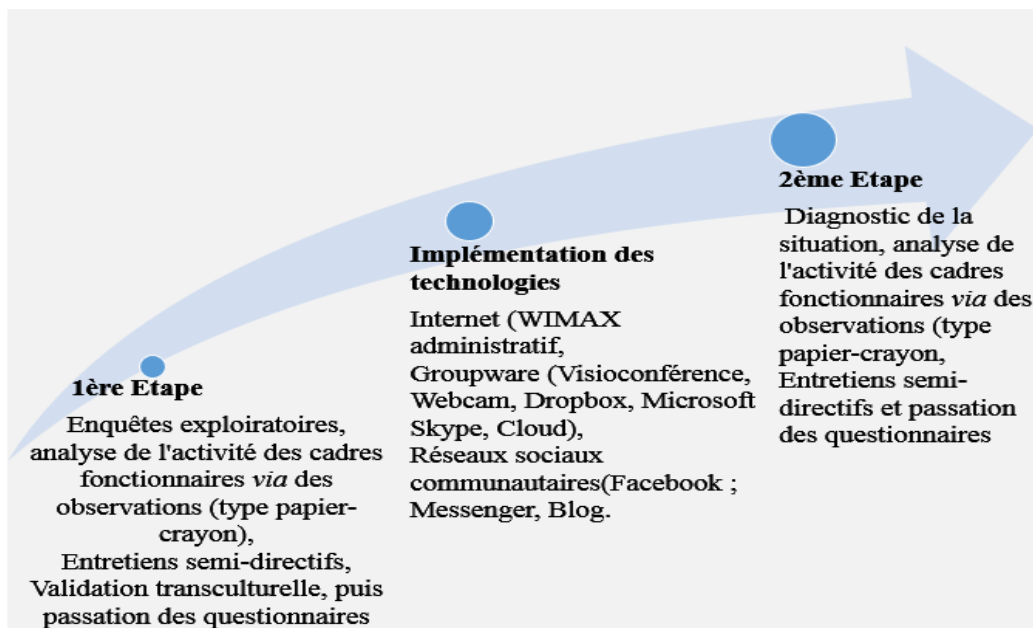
1ère Etape

Enquêtes exploiratoires, analyse de l'activité des cadres fonctionnaires *via* des observations (type papier-crayon),
Entretiens semi-directifs,
Validation transculturelle, puis passation des questionnaires

Implémentation des technologies

Internet (WIMAX administratif,
Groupware (Visioconférence, Webcam, Dropbox, Microsoft Skype, Cloud),
Réseaux sociaux communautaires(Facebook ; Messenger, Blog.

2ème Etape

Diagnostic de la situation, analyse de l'activité des cadres fonctionnaires *via* des observations (type papier-crayon,
Entretiens semi-directifs et passation des questionnaires